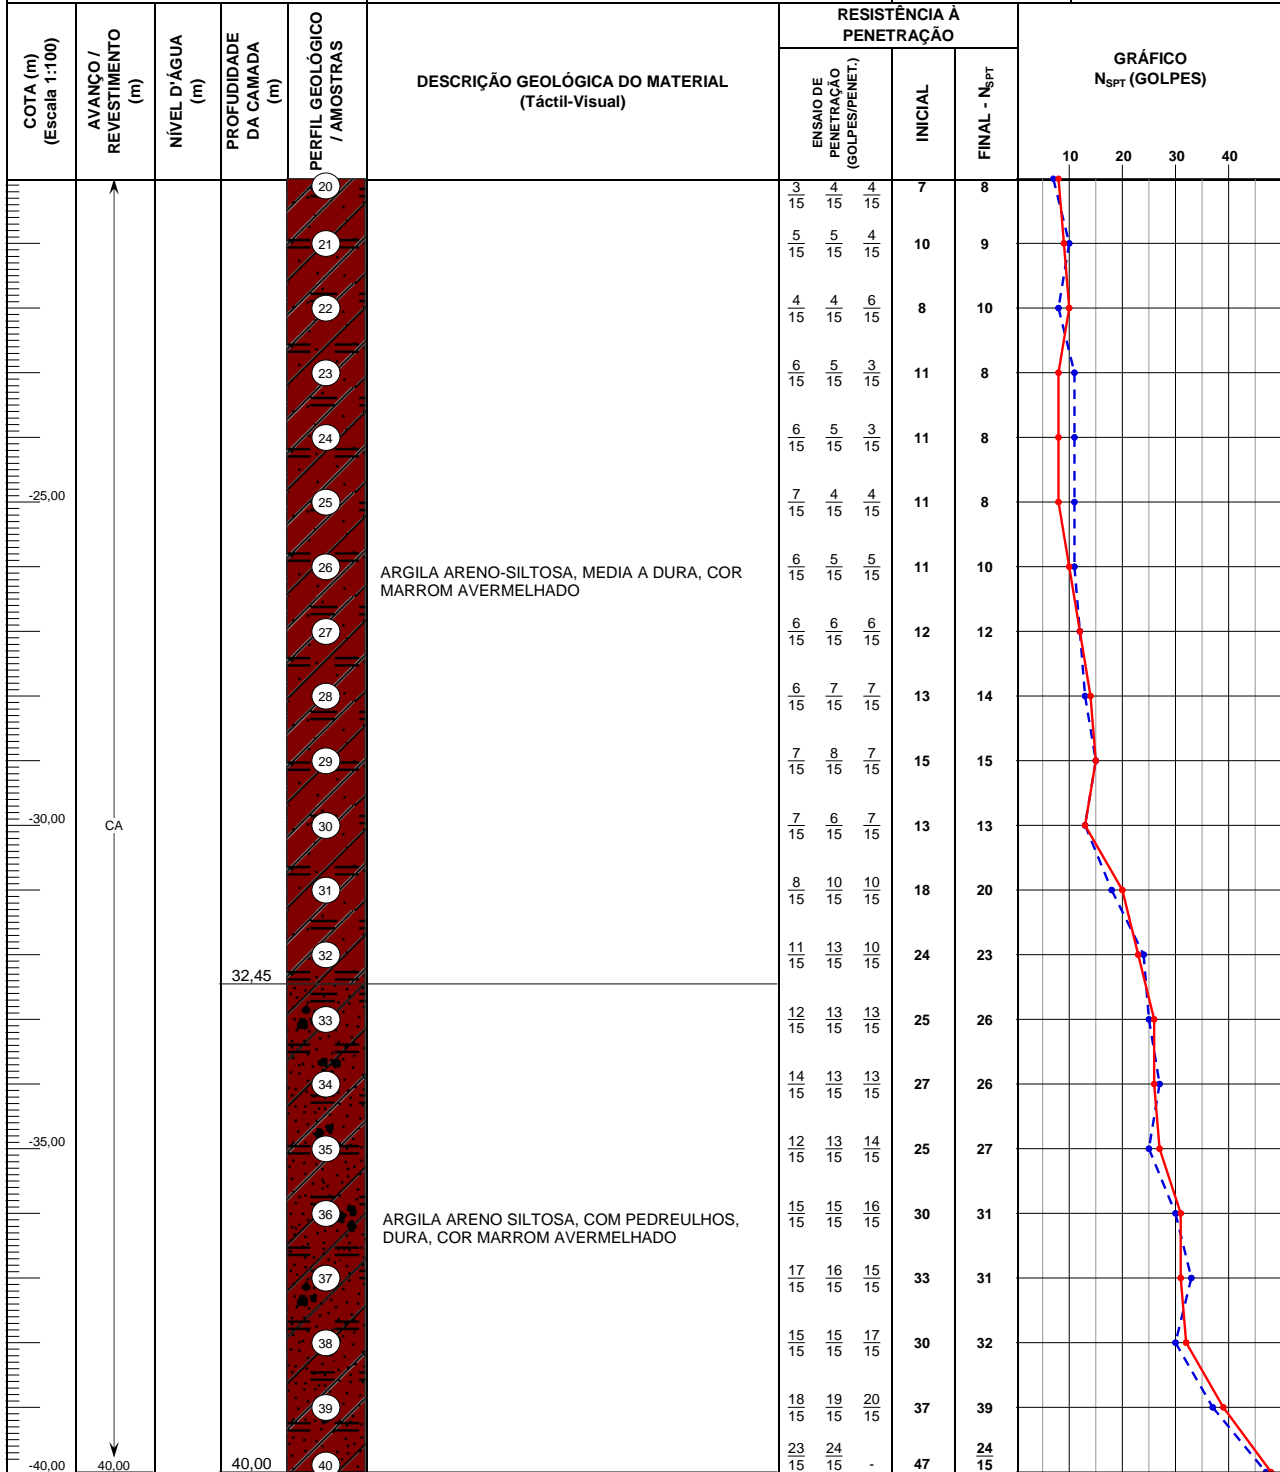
| COTA (m) (Escala 1:100) | AVANÇO / REVESTIMENTO (m) | NÍVEL D'ÁGUA (m) | PROFUNDIDADE DA CAMADA (m) | PERFIL GEOLÓGICO / AMOSTRAS | DESCRIÇÃO GEOLÓGICA DO MATERIAL (Táctil-Visual) | ENSAIO DE PENETRAÇÃO (GOLPES/PENET.) | INICIAL | FINAL - $N_{SPT}$ |
|---|---|---|---|---|---|---|---|---|
| | | | | 20 | | $\frac{3}{15}$ $\frac{4}{15}$ $\frac{4}{15}$ | 7 | 8 |
| | | | | 21 | | $\frac{5}{15}$ $\frac{5}{15}$ $\frac{4}{15}$ | 10 | 9 |
| | | | | 22 | | $\frac{4}{15}$ $\frac{4}{15}$ $\frac{6}{15}$ | 8 | 10 |
| | | | | 23 | | $\frac{6}{15}$ $\frac{5}{15}$ $\frac{3}{15}$ | 11 | 8 |
| | | | | 24 | | $\frac{6}{15}$ $\frac{5}{15}$ $\frac{3}{15}$ | 11 | 8 |
| -25,00 | | | | 25 | | $\frac{7}{15}$ $\frac{4}{15}$ $\frac{4}{15}$ | 11 | 8 |
| | | | | 26 | ARGILA ARENO-SILTOSA, MEDIA A DURA, COR MARROM AVERMELHADO | $\frac{6}{15}$ $\frac{5}{15}$ $\frac{5}{15}$ | 11 | 10 |
| | | | | 27 | | $\frac{6}{15}$ $\frac{6}{15}$ $\frac{6}{15}$ | 12 | 12 |
| | | | | 28 | | $\frac{6}{15}$ $\frac{7}{15}$ $\frac{7}{15}$ | 13 | 14 |
| | | | | 29 | | $\frac{7}{15}$ $\frac{8}{15}$ $\frac{7}{15}$ | 15 | 15 |
| -30,00 | CA | | | 30 | | $\frac{7}{15}$ $\frac{6}{15}$ $\frac{7}{15}$ | 13 | 13 |
| | | | | 31 | | $\frac{8}{15}$ $\frac{10}{15}$ $\frac{10}{15}$ | 18 | 20 |
| | | | 32,45 | 32 | | $\frac{11}{15}$ $\frac{13}{15}$ $\frac{10}{15}$ | 24 | 23 |
| | | | | 33 | | $\frac{12}{15}$ $\frac{13}{15}$ $\frac{13}{15}$ | 25 | 26 |
| | | | | 34 | | $\frac{14}{15}$ $\frac{13}{15}$ $\frac{13}{15}$ | 27 | 26 |
| -35,00 | | | | 35 | | $\frac{12}{15}$ $\frac{13}{15}$ $\frac{14}{15}$ | 25 | 27 |
| | | | | 36 | ARGILA ARENO SILTOSA, COM PEDREULHOS, DURA, COR MARROM AVERMELHADO | $\frac{15}{15}$ $\frac{15}{15}$ $\frac{16}{15}$ | 30 | 31 |
| | | | | 37 | | $\frac{17}{15}$ $\frac{16}{15}$ $\frac{15}{15}$ | 33 | 31 |
| | | | | 38 | | $\frac{15}{15}$ $\frac{15}{15}$ $\frac{17}{15}$ | 30 | 32 |
| | | | | 39 | | $\frac{18}{15}$ $\frac{19}{15}$ $\frac{20}{15}$ | 37 | 39 |
| -40,00 | 40,00 | | 40,00 | 40 | | $\frac{23}{15}$ $\frac{24}{15}$ - | 47 | $\frac{24}{15}$ |

RESISTÊNCIA À PENETRAÇÃO

GRÁFICO $N_{SPT}$ (GOLPES)

10 20 30 40